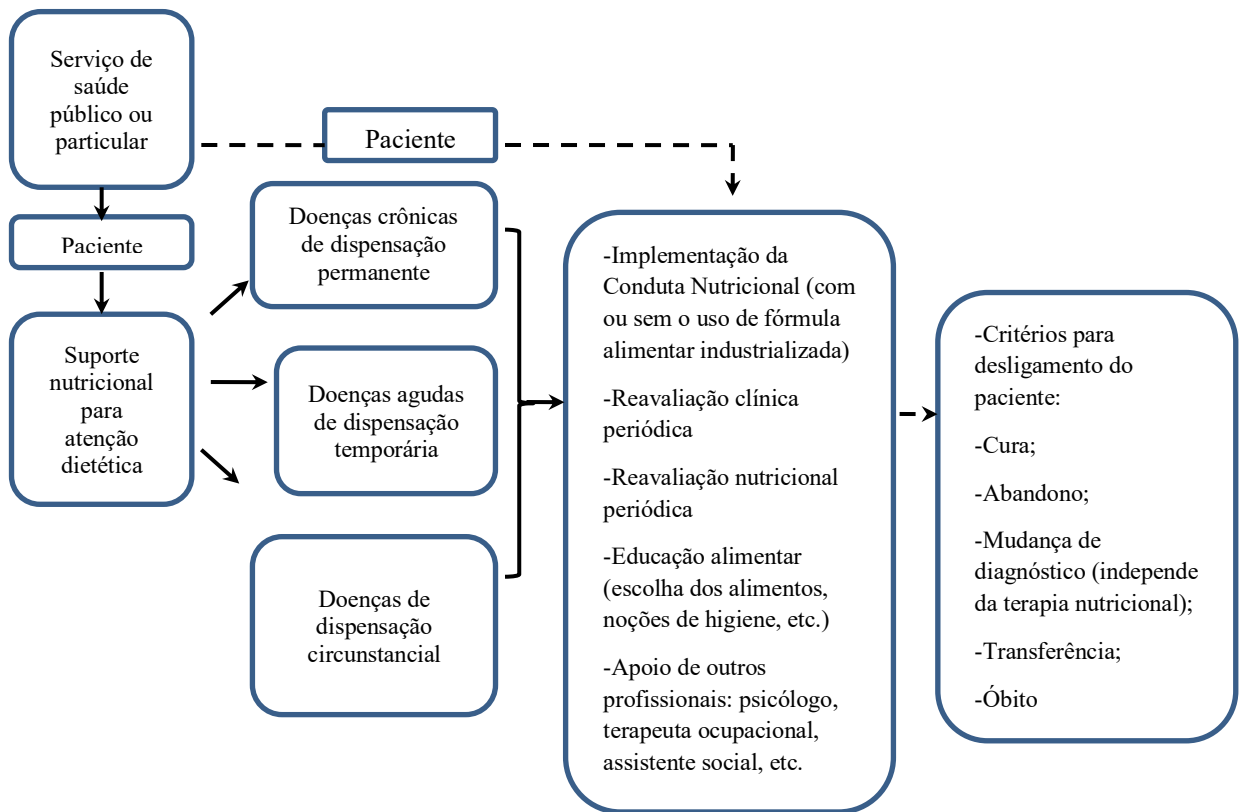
Serviço de saúde público ou particular

Paciente

Paciente

Suporte nutricional para atenção dietética

Doenças crônicas de dispensação permanente

Doenças agudas de dispensação temporária

Doenças de dispensação circunstancial

-Implementação da Conduta Nutricional (com ou sem o uso de fórmula alimentar industrializada)

-Reavaliação clínica periódica

-Reavaliação nutricional periódica

-Educação alimentar (escolha dos alimentos, noções de higiene, etc.)

-Apoio de outros profissionais: psicólogo, terapeuta ocupacional, assistente social, etc.

-Critérios para desligamento do paciente:

-Cura;

-Abandono;

-Mudança de diagnóstico (independe da terapia nutricional);

-Transferência;

-Óbito